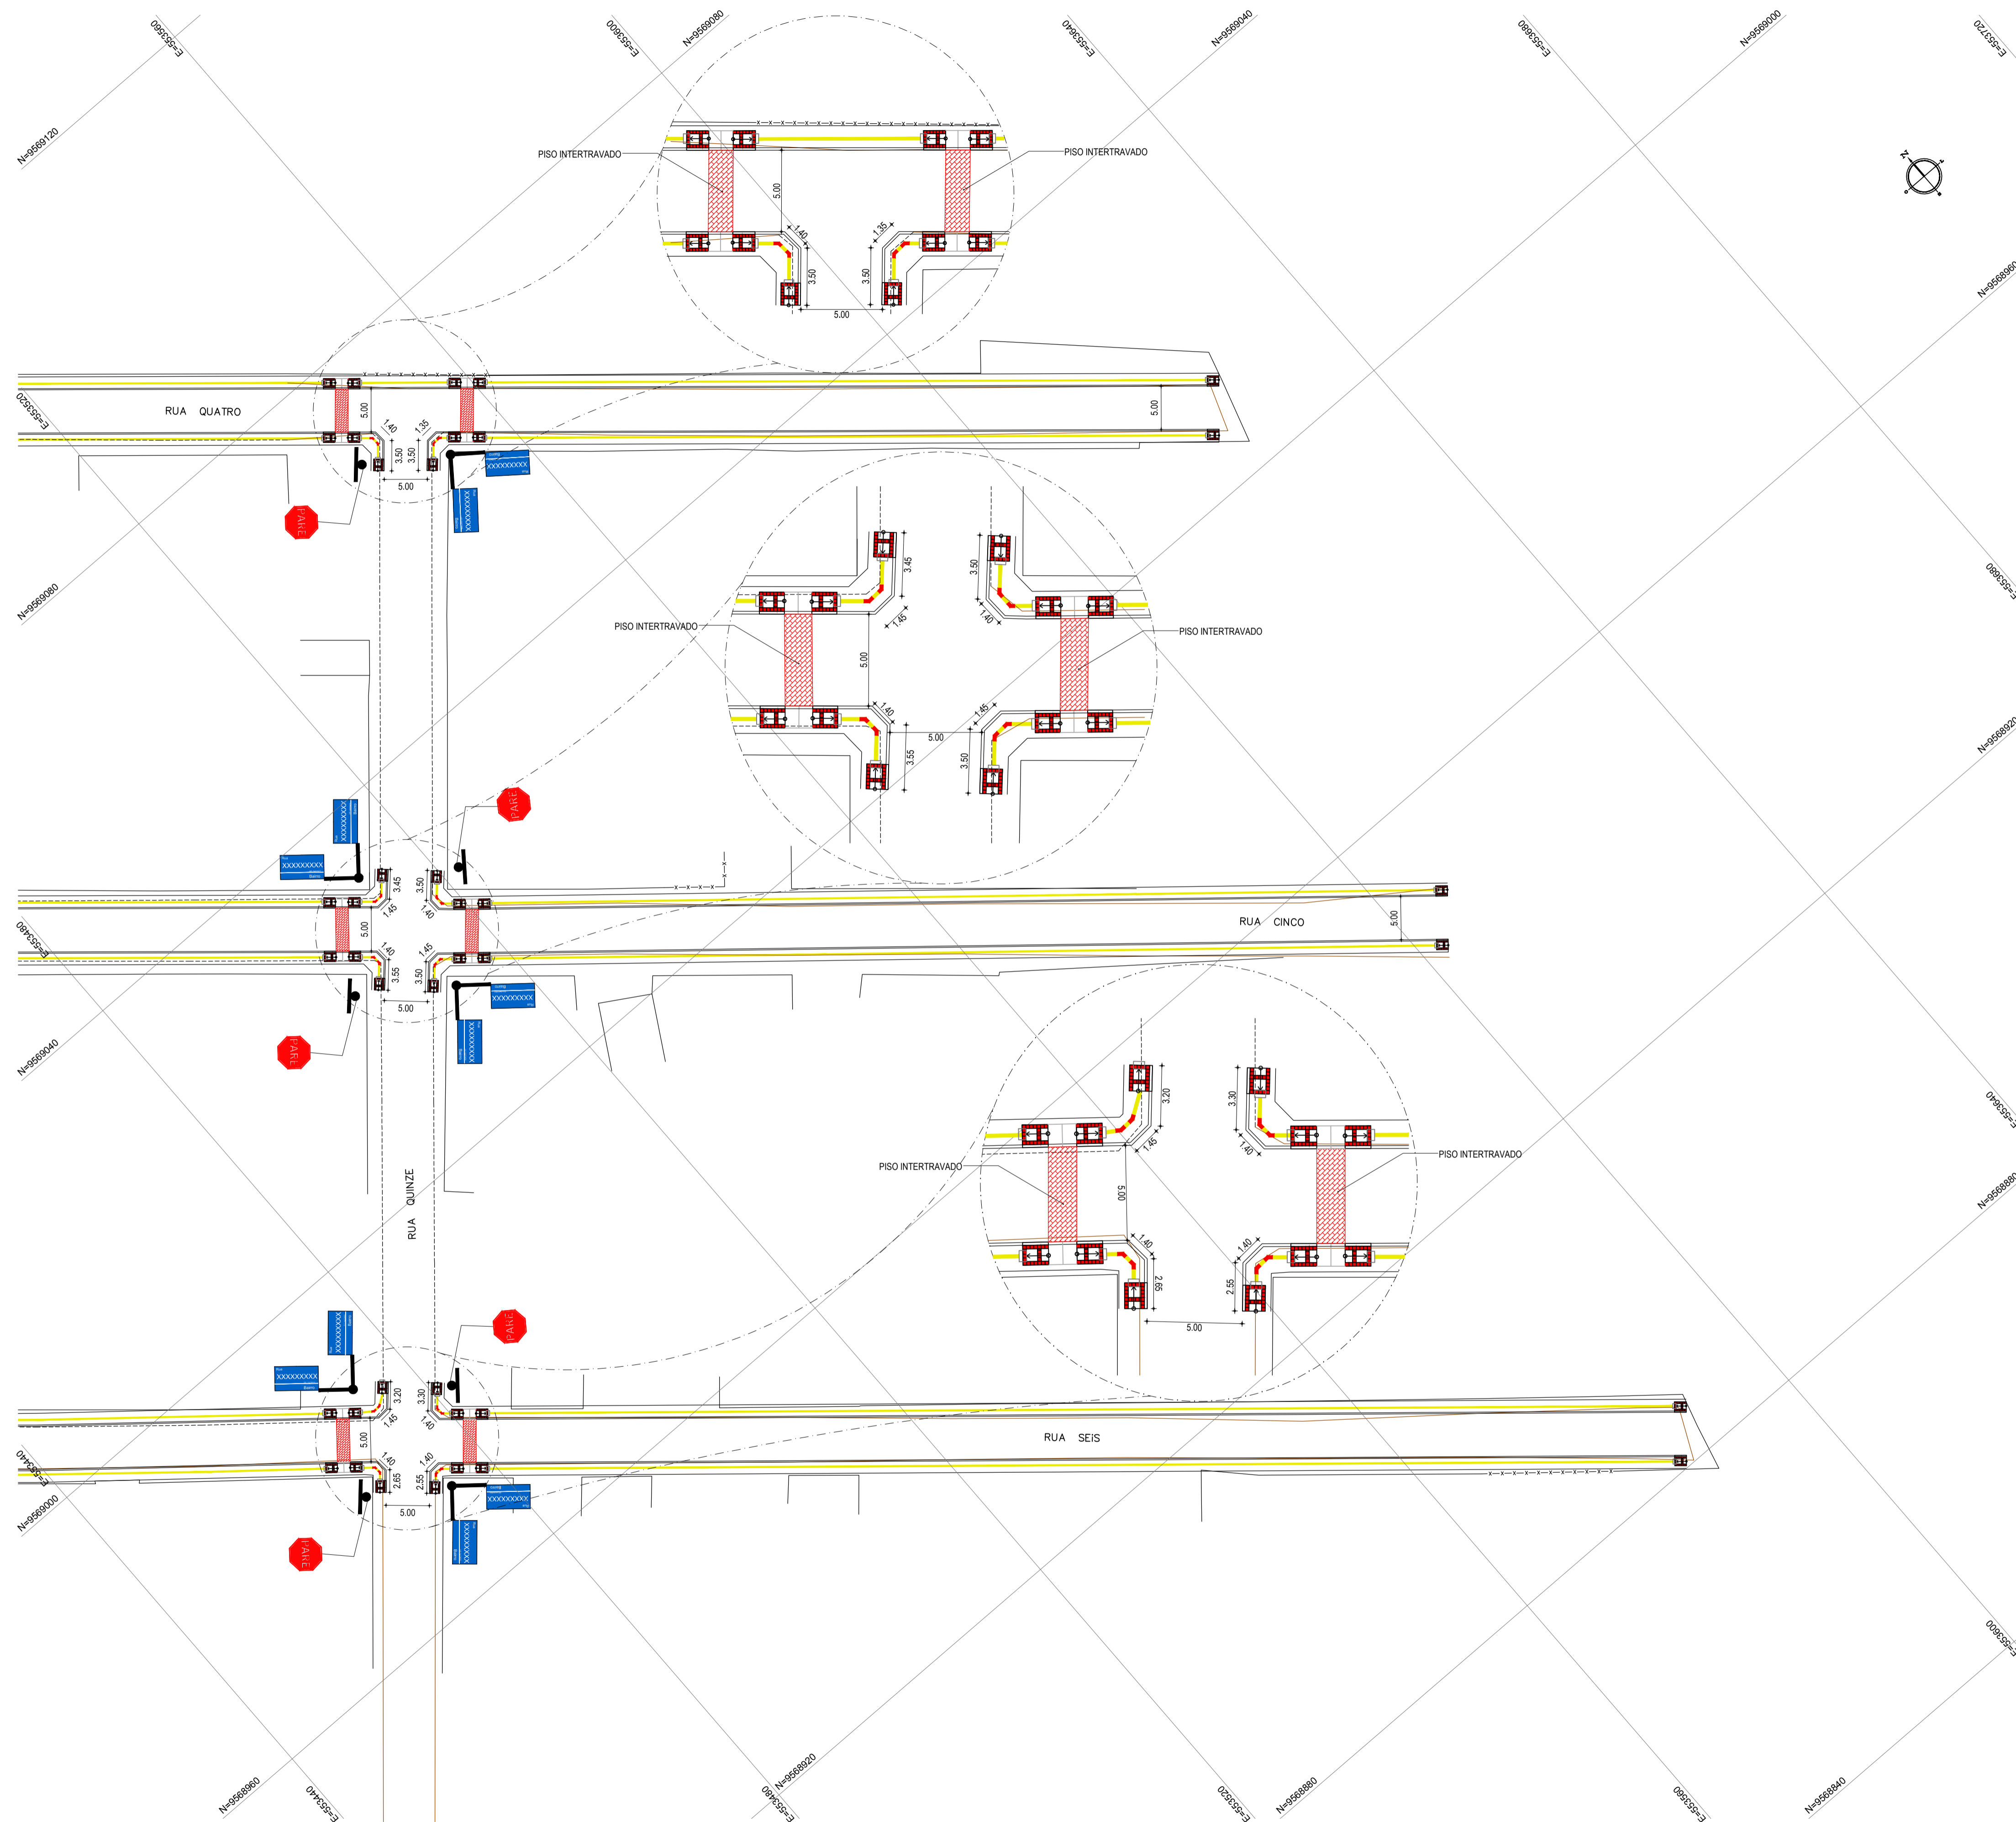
E=553560
E=553600
N=9569080
E=553640
N=9569040
E=553680
N=9569000
E=553720
N=9569120
N

PISO INTERTRAVADO
PISO INTERTRAVADO
5.00
1.40
1.35
3.50
3.50
5.00

RUA QUATRO
E=553520
5.00
1.40
1.35
3.50
3.50
5.00
5.00
XXXXXXXXX
XXXXXXXXX
PARE
N=9568960
N=9569080

PISO INTERTRAVADO
PISO INTERTRAVADO
3.45
1.45
5.00
3.50
1.40
1.40
5.00
3.55
1.45
3.50
E=553680
N=9568920

XXXXXXXXX
XXXXXXXXX
PARE
3.45
1.45
3.50
1.40
5.00
1.40
1.45
3.55
3.50
5.00
RUA CINCO
5.00
E=553480
XXXXXXXXX
XXXXXXXXX
PARE
N=9569040

PISO INTERTRAVADO
PISO INTERTRAVADO
3.20
1.45
3.30
1.40
5.00
1.40
2.65
1.40
2.55
5.00
E=553640
N=9568880

RUA QUINZE

XXXXXXXXX
XXXXXXXXX
PARE
3.20
1.45
3.30
1.40
5.00
1.40
2.65
1.40
2.55
5.00
RUA SEIS
E=553440
XXXXXXXXX
XXXXXXXXX
PARE
N=9569000
E=553600

N=9568960
E=553440
N=9568920
E=553480
E=553520
N=9568880
E=553560
N=9568840